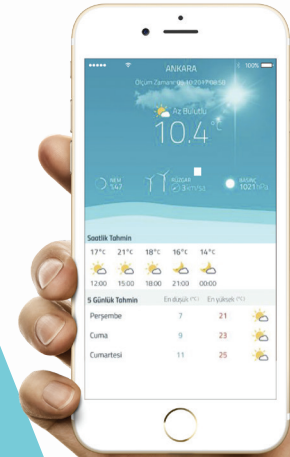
••••• 100%

ANKARA

Ölçüm Zamanı: 06.10.2017 08:50

Az Bulutlu

10.4°C

NEM 147

RÜZGAR 3 km/sa

BASINÇ 1021 hPa

Saatlik Tahmin

| 17°C | 21°C | 18°C | 16°C | 14°C |
|---|---|---|---|---|
| 12:00 | 15:00 | 18:00 | 21:00 | 00:00 |

5 Günlük Tahmin En düşük (°C) En yüksek (°C)

| Perşembe | 7 | 21 |
|---|---|---|
| Cuma | 9 | 23 |
| Cumartesi | 11 | 25 |